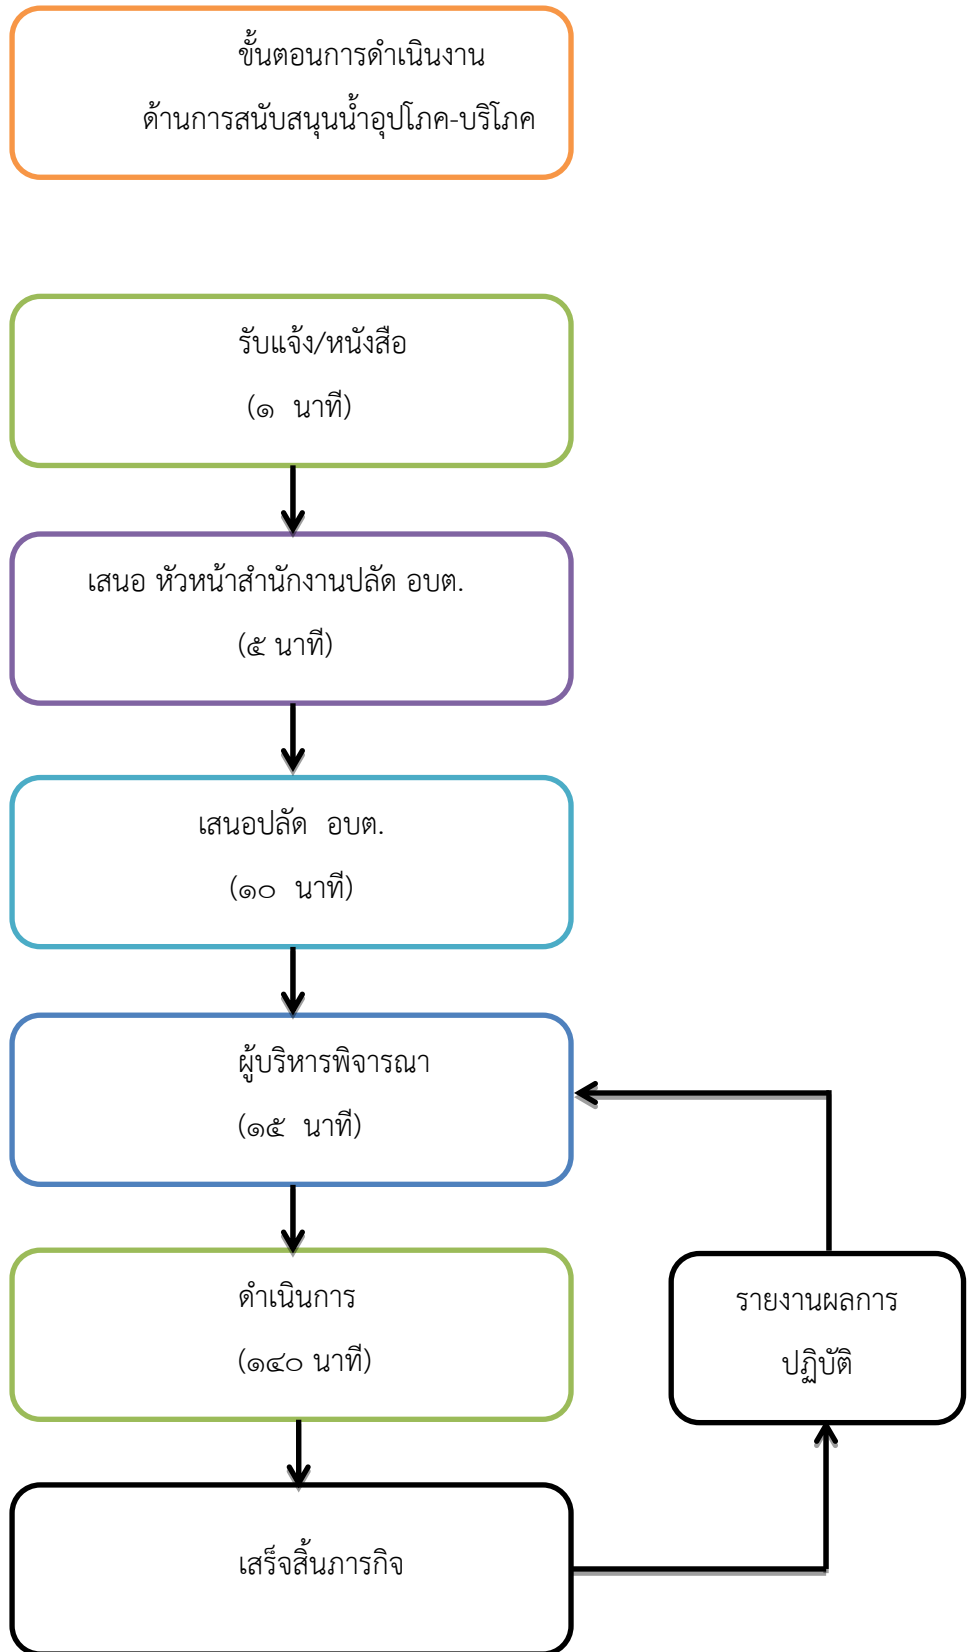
ขั้นตอนการดำเนินงาน
ด้านการสนับสนุนน้ำอุปโภค-บริโภค

รับแจ้ง/หนังสือ
(๑ นาที)

เสนอ หัวหน้าสำนักงานปลัด อบต.
(๕ นาที)

เสนอปลัด อบต.
(๑๐ นาที)

ผู้บริหารพิจารณา
(๑๕ นาที)

ดำเนินการ
(๑๔๐ นาที)

รายงานผลการปฏิบัติ

เสร็จสิ้นภารกิจ